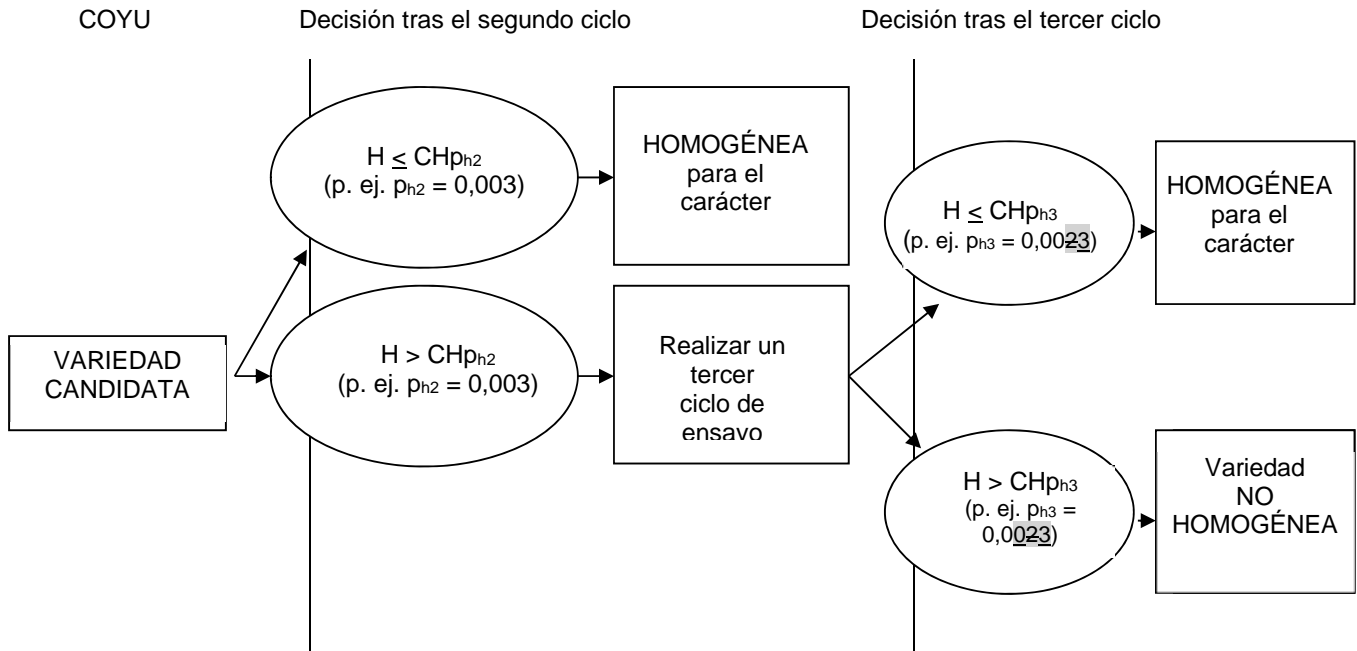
COYU

Decisión tras el segundo ciclo

Decisión tras el tercer ciclo

VARIEDAD CANDIDATA

$H \leq CHp_{h2}$
(p. ej. $p_{h2}$ = 0,003)

HOMOGÉNEA para el carácter

$H > CHp_{h2}$
(p. ej. $p_{h2}$ = 0,003)

Realizar un tercer ciclo de ensayo

$H \leq CHp_{h3}$
(p. ej. $p_{h3}$ = 0,0023)

HOMOGÉNEA para el carácter

$H > CHp_{h3}$
(p. ej. $p_{h3}$ = 0,0023)

Variedad NO HOMOGÉNEA